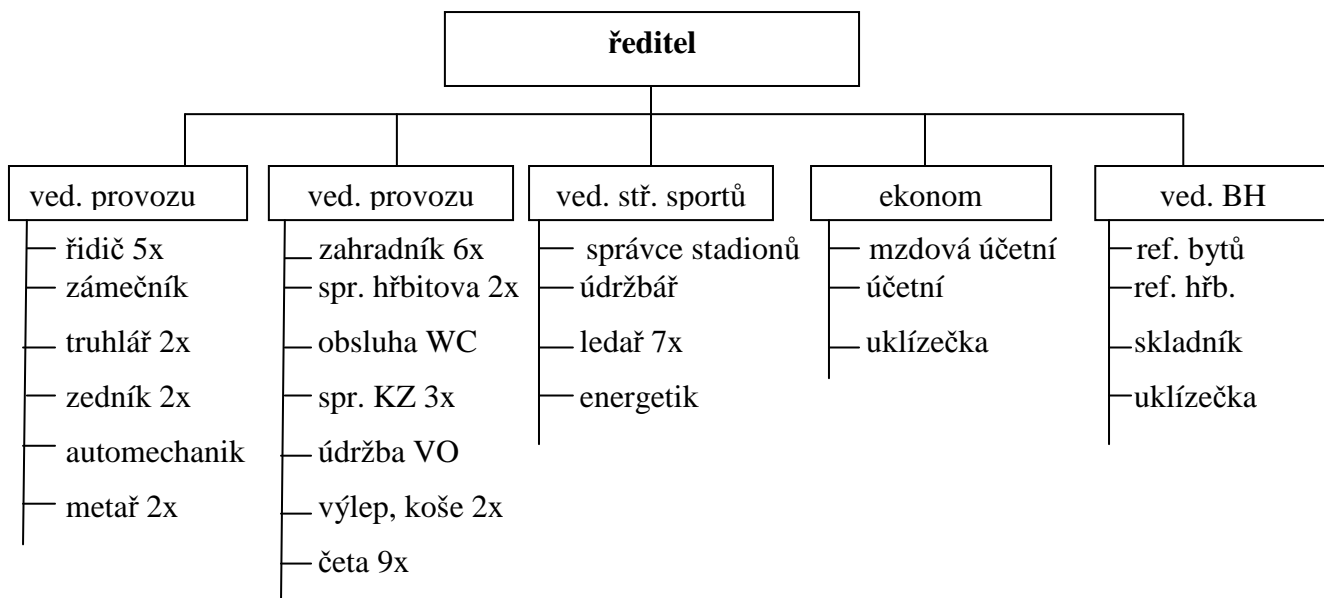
ředitel

ved. provozu
řidič 5x
zámečník
truhlář 2x
zedník 2x
automechanik
metař 2x

ved. provozu
zahradník 6x
spr. hřbitova 2x
obsluha WC
spr. KZ 3x
údržba VO
výlep, koše 2x
četa 9x

ved. stř. sportů
správce stadionů
údržbář
ledař 7x
energetik

ekonom
mzdová účetní
účetní
uklízečka

ved. BH
ref. bytů
ref. hřb.
skladník
uklízečka